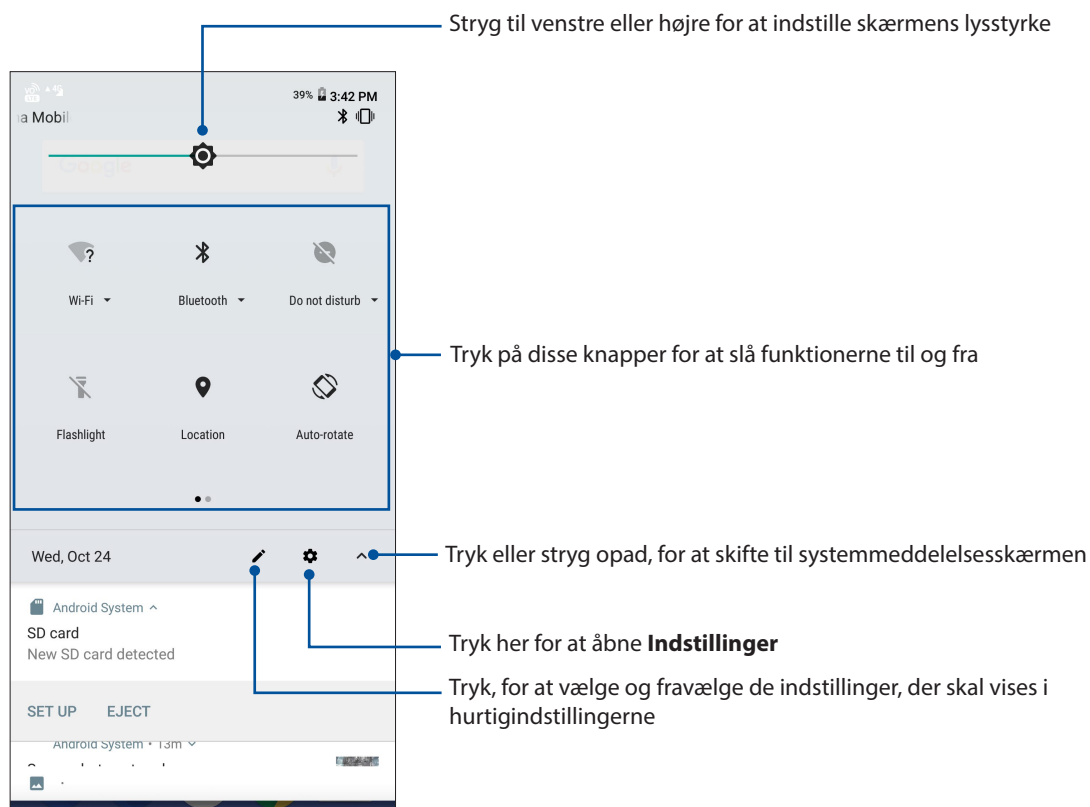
Stryg til venstre eller højre for at indstille skærmens lysstyrke

39% 3:42 PM

a Mobil

Google

Wi-Fi

Bluetooth

Do not disturb

Flashlight

Location

Auto-rotate

Tryk på disse knapper for at slå funktionerne til og fra

Wed, Oct 24

Tryk eller stryg opad, for at skifte til systemmeddelelsesskærmen

Android System ^

SD card

New SD card detected

Tryk her for at åbne **Indstillinger**

SET UP EJECT

Tryk, for at vælge og fravælge de indstillinger, der skal vises i hurtigindstillingerne

Android System • 13m

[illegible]